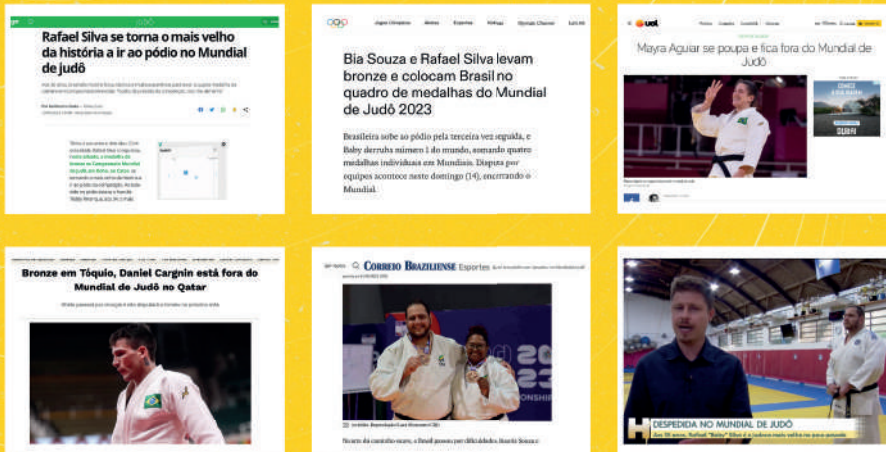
Rafael Silva se torna o mais velho da história a ir ao pódio no Mundial de judô

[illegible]

Jogos Olímpicos Atletas Esportes Notícias Olympic Channel Loja

Bia Souza e Rafael Silva levam bronze e colocam Brasil no quadro de medalhas do Mundial de Judô 2023

Brasileira sobe ao pódio pela terceira vez seguida, e Baby derruba número 1 do mundo, somando quatro medalhas individuais em Mundiais. Disputa por equipes acontece neste domingo (14), encerrando o Mundial.

uol

Mayra Aguiar se poupa e fica fora do Mundial de Judô

Bronze em Tóquio, Daniel Cargnin está fora do Mundial de Judô no Qatar

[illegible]

CORREIO BRAZILIENSE Esportes

2023

DESPEDIDA NO MUNDIAL DE JUDÔ

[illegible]